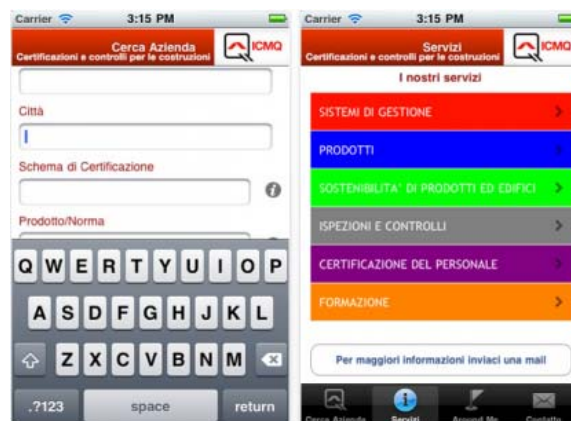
Carrier 3:15 PM

Cerca Azienda
Certificazioni e controlli per le costruzioni

ICMQ

Città

Schema di Certificazione

Prodotto/Norma

Q W E R T Y U I O P
A S D F G H J K L
Z X C V B N M
.?123 space return

Carrier 3:15 PM

Servizi
Certificazioni e controlli per le costruzioni

ICMQ

I nostri servizi

SISTEMI DI GESTIONE

PRODOTTI

SOSTENIBILITA' DI PRODOTTI ED EDIFICI

ISPEZIONI E CONTROLLI

CERTIFICAZIONE DEL PERSONALE

FORMAZIONE

Per maggiori informazioni inviaci una mail

Cerca Azienda Servizi Around Me Contatti